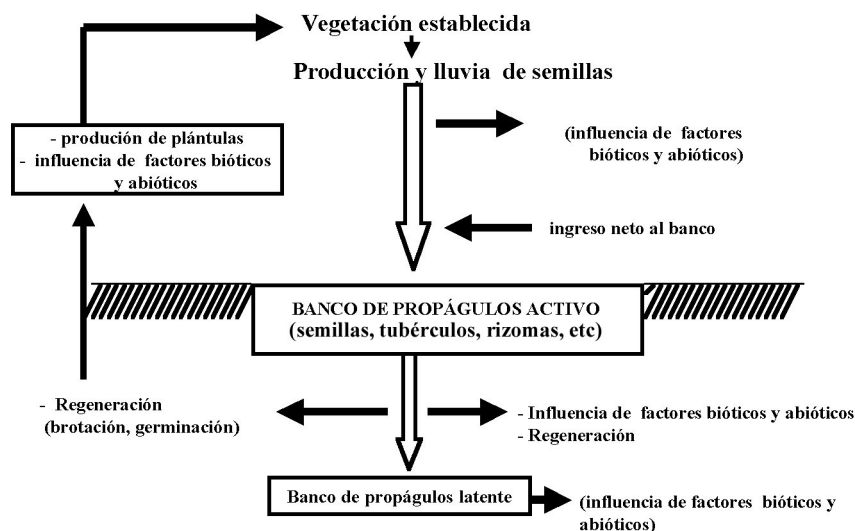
Vegetación establecida

Producción y lluvia de semillas

- produción de plántulas
- influencia de factores bióticos y abióticos

(influencia de factores bióticos y abióticos)

ingreso neto al banco

BANCO DE PROPÁGULOS ACTIVO
(semillas, tubérculos, rizomas, etc)

- Regeneración
(brotación, germinación)

- Influencia de factores bióticos y abióticos
- Regeneración

Banco de propágulos latente

(influencia de factores bióticos y abióticos)